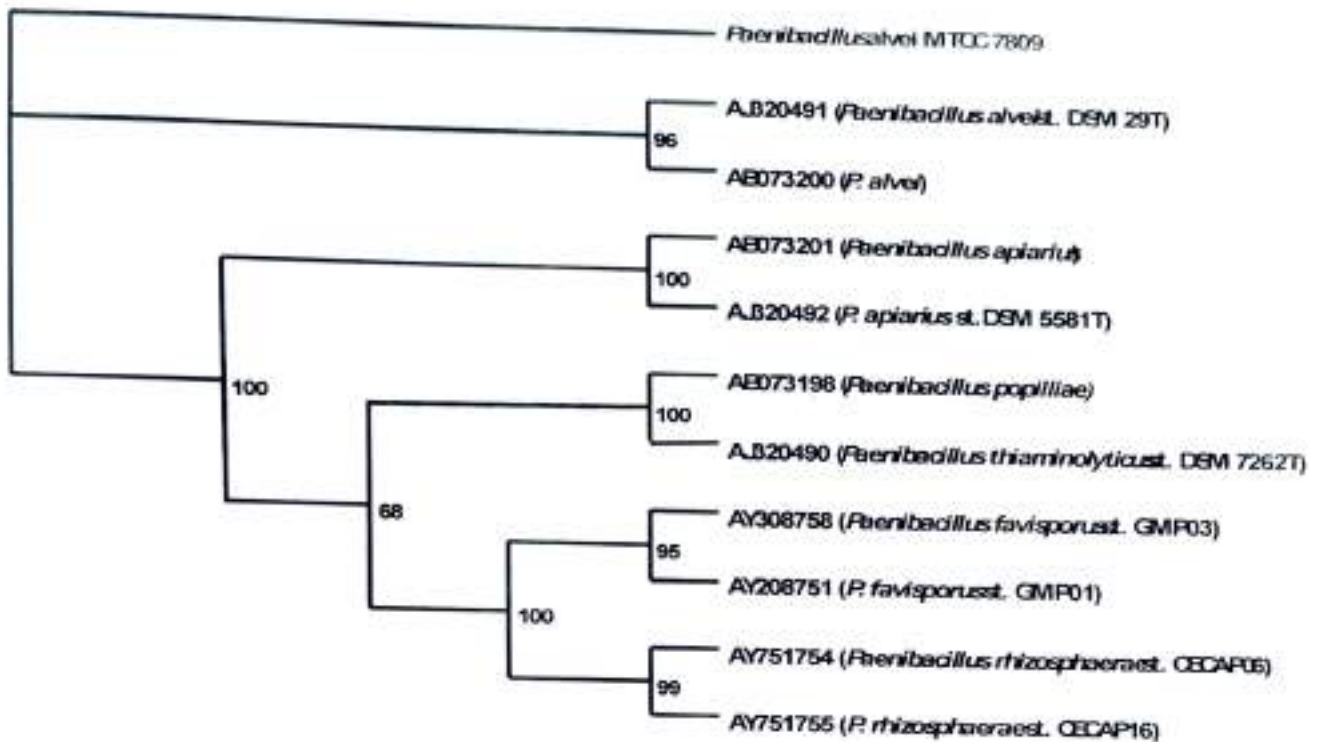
Paenibacillus alvei MTCC 7809

AJ320491 (Paenibacillus alvei st. DSM 29T)

96

AB073200 (P. alvei)

AB073201 (Paenibacillus apiarius)

100

AJ320492 (P. apiarius st. DSM 5581T)

100

AB073198 (Paenibacillus popilliae)

100

AJ320490 (Paenibacillus thiaminolyticus st. DSM 7262T)

68

AY308758 (Paenibacillus favisporus st. GMP03)

95

AY208751 (P. favisporus st. GMP01)

100

AY751754 (Paenibacillus rhizosphaerae st. CECAP06)

99

AY751755 (P. rhizosphaerae st. CECAP16)